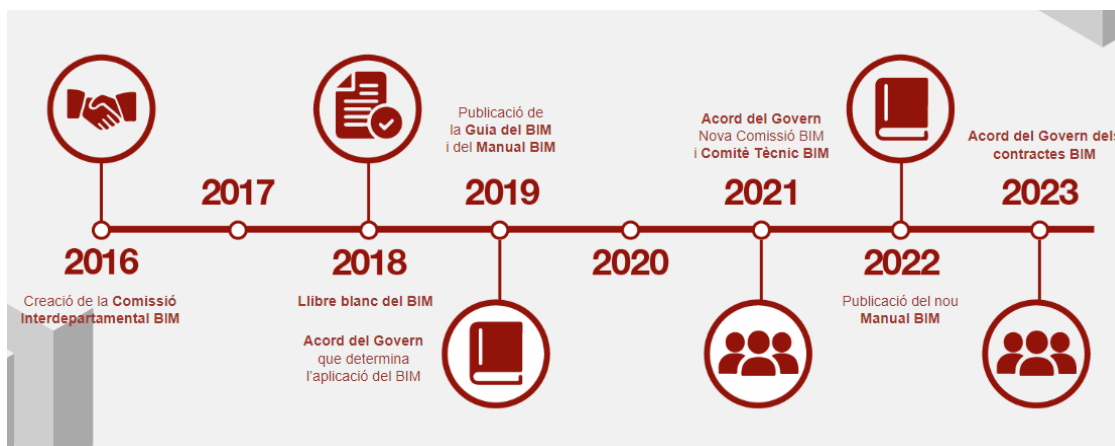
2016

Creació de la Comissió Interdepartamental BIM

2017

2018

Llibre blanc del BIM

Acord del Govern que determina l'aplicació del BIM

Publicació de la Guia del BIM i del Manual BIM

2019

2020

Acord del Govern Nova Comissió BIM i Comitè Tècnic BIM

2021

2022

Publicació del nou Manual BIM

Acord del Govern dels contractes BIM

2023